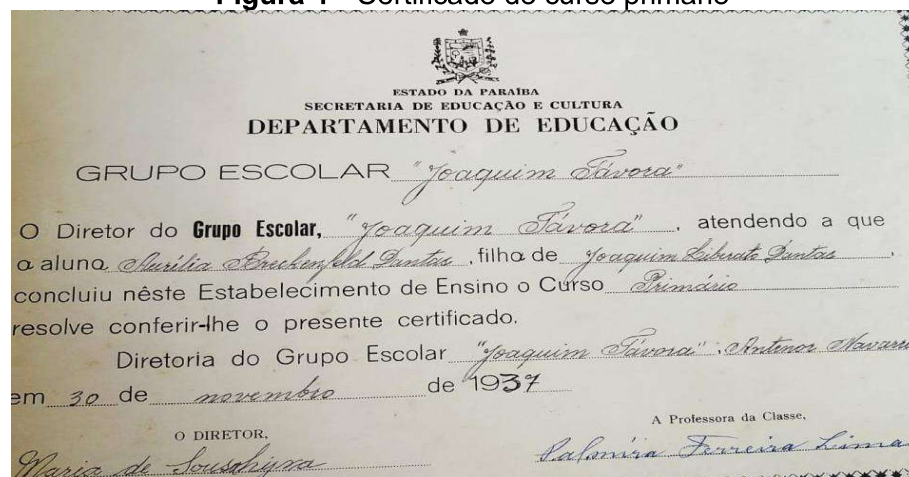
Figura 1 - Certificado do curso primário

ESTADO DA PARAÍBA
SECRETARIA DE EDUCAÇÃO E CULTURA
DEPARTAMENTO DE EDUCAÇÃO

GRUPO ESCOLAR "Joaquim Távora"

O Diretor do Grupo Escolar, "Joaquim Távora", atendendo a que o aluno Aurília Brechenfeld Dantas, filho de Joaquim Liberato Dantas, concluiu nêste Estabelecimento de Ensino o Curso Primário resolve conferir-lhe o presente certificado.

Diretoria do Grupo Escolar "Joaquim Távora", Antenor Navarro em 30 de novembro de 1937

O DIRETOR,
Maria de Lourdes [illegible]

A Professora da Classe,
Palmira Ferreira Lima